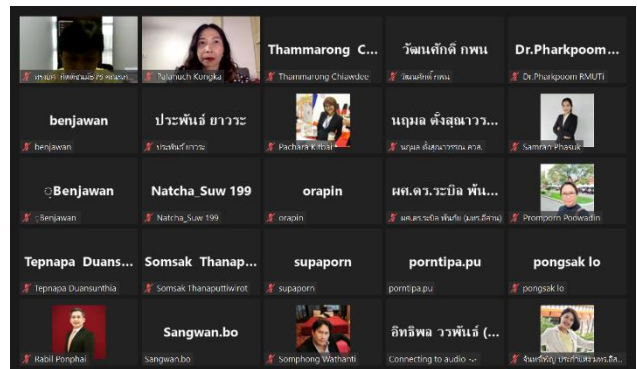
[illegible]

Palanuch Kongka

Thammarong C...
Thammarong Chiawdee

วัฒนศักดิ์ กพน
วัฒนศักดิ์ กพน

Dr.Pharkpoom...
Dr.Pharkpoom RMUTi

benjawan
benjawan

ประพันธ์ ยาววะ
ประพันธ์ ยาววะ

Pachara Kitbai

นฤมล ตั้งสุณาวว...
นฤมล ตั้งสุณาวรรณ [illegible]

Samran Phasuk

ุBenjawan
ุBenjawan

Natcha_Suw 199
Natcha_Suw 199

orapin
orapin

ผศ.ดร.ระบิล พัน...
ผศ.ดร.ระบิล พันธ์ภัย (มทร.อีสาน)

Promporn Poowadin

Tepnapa Duans...
Tepnapa Duansunthia

Somsak Thanap...
Somsak Thanaputtiwirot

supaporn
supaporn

porntipa.pu
porntipa.pu

pongsak lo
pongsak lo

Rabil Ponphai

Sangwan.bo
Sangwan.bo

Somphong Wathanti

อิทธิพล วาพันธ์ (...
Connecting to audio ...

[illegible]